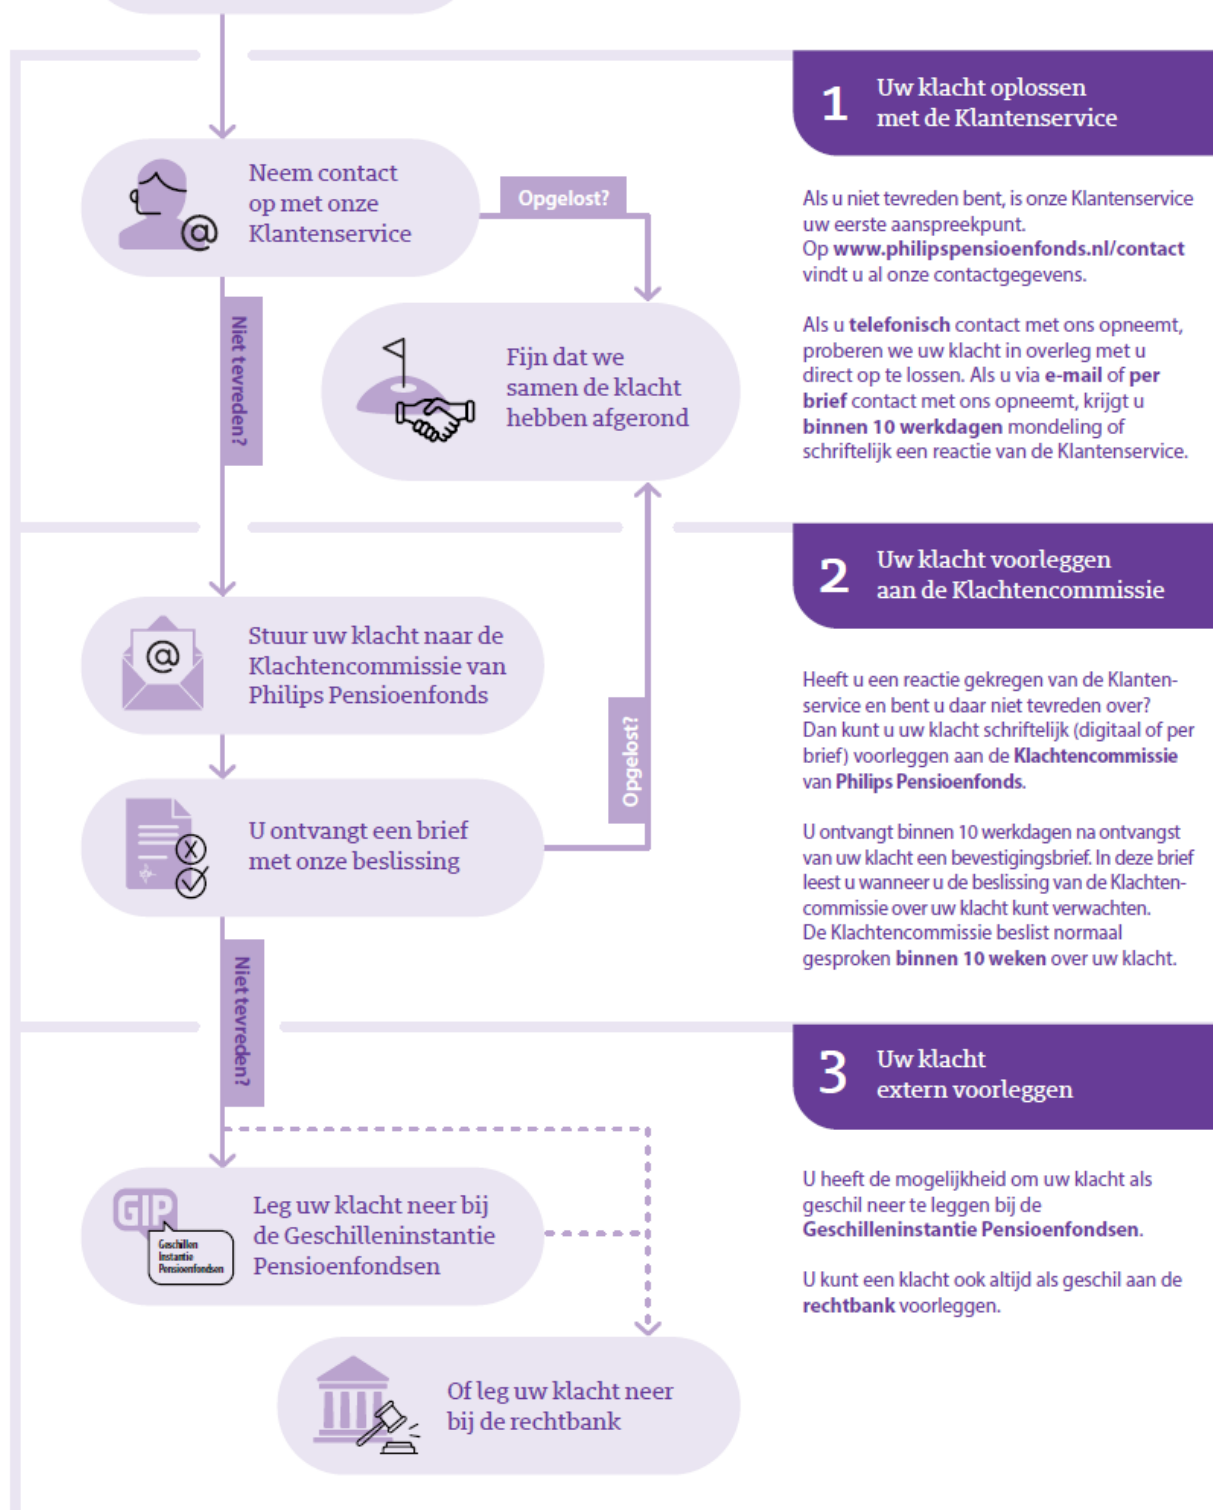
Neem contact op met onze Klantenservice

Opgelost?

Niet tevreden?

Fijn dat we samen de klacht hebben afgerond

1 Uw klacht oplossen met de Klantenservice

Als u niet tevreden bent, is onze Klantenservice uw eerste aanspreekpunt. Op **www.philipspensioenfonds.nl/contact** vindt u al onze contactgegevens.

Als u **telefonisch** contact met ons opneemt, proberen we uw klacht in overleg met u direct op te lossen. Als u via **e-mail** of **per brief** contact met ons opneemt, krijgt u **binnen 10 werkdagen** mondeling of schriftelijk een reactie van de Klantenservice.

Stuur uw klacht naar de Klachtencommissie van Philips Pensioenfonds

Opgelost?

U ontvangt een brief met onze beslissing

2 Uw klacht voorleggen aan de Klachtencommissie

Heeft u een reactie gekregen van de Klantenservice en bent u daar niet tevreden over? Dan kunt u uw klacht schriftelijk (digitaal of per brief) voorleggen aan de **Klachtencommissie** van **Philips Pensioenfonds**.

U ontvangt binnen 10 werkdagen na ontvangst van uw klacht een bevestigingsbrief. In deze brief leest u wanneer u de beslissing van de Klachtencommissie over uw klacht kunt verwachten. De Klachtencommissie beslist normaal gesproken **binnen 10 weken** over uw klacht.

Niet tevreden?

GIP Geschillen Instantie Pensioenfondsen

Leg uw klacht neer bij de Geschilleninstantie Pensioenfondsen

Of leg uw klacht neer bij de rechtbank

3 Uw klacht extern voorleggen

U heeft de mogelijkheid om uw klacht als geschil neer te leggen bij de **Geschilleninstantie Pensioenfondsen**.

U kunt een klacht ook altijd als geschil aan de **rechtbank** voorleggen.